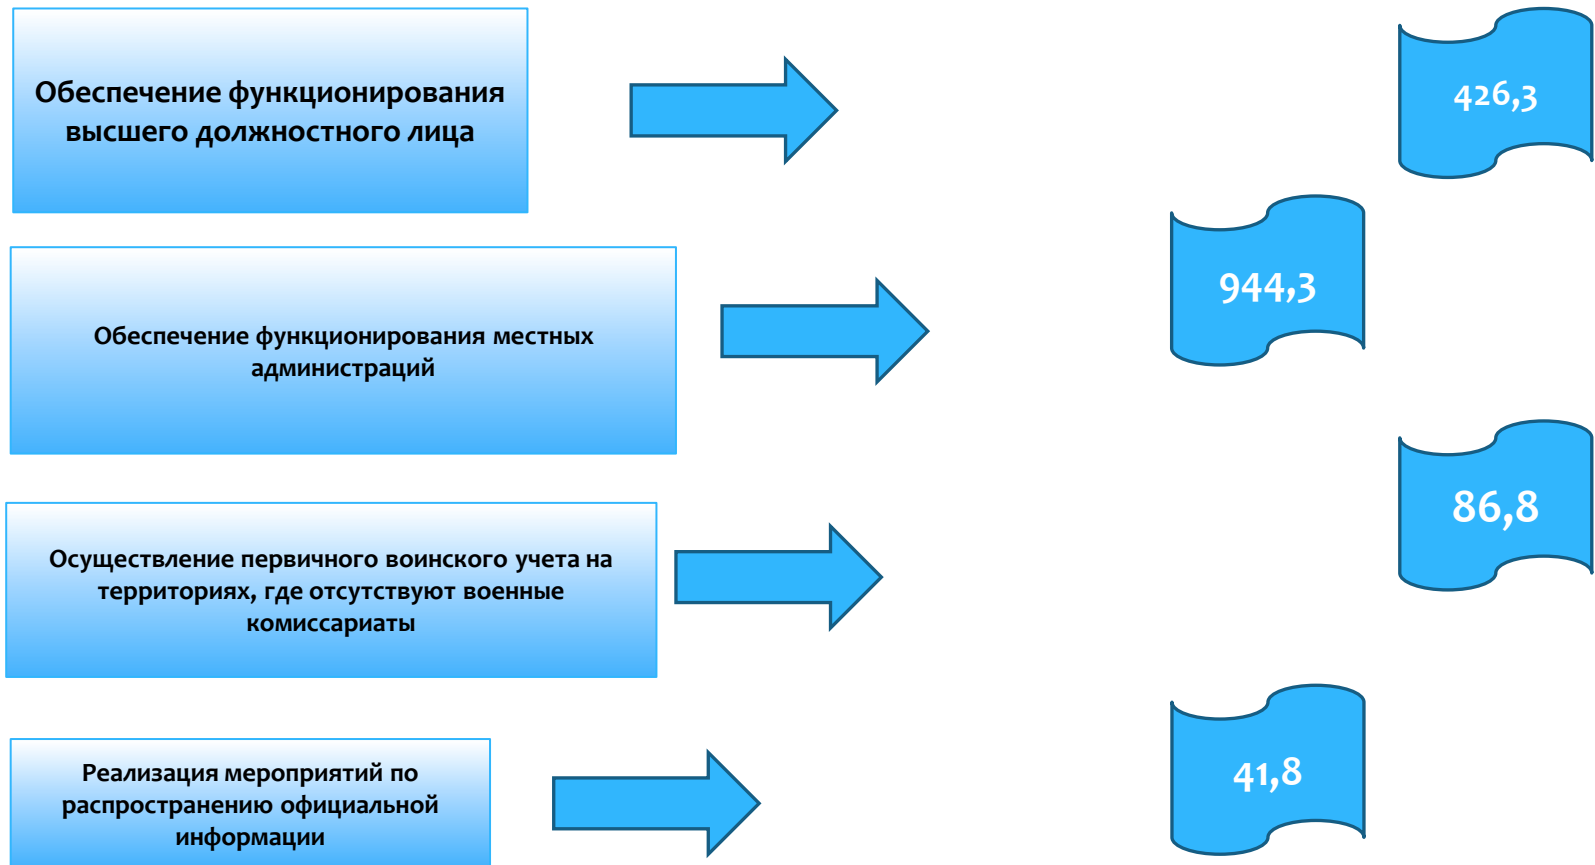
Обеспечение функционирования высшего должностного лица

426,3

944,3

Обеспечение функционирования местных администраций

86,8

Осуществление первичного воинского учета на территориях, где отсутствуют военные комиссариаты

41,8

Реализация мероприятий по распространению официальной информации